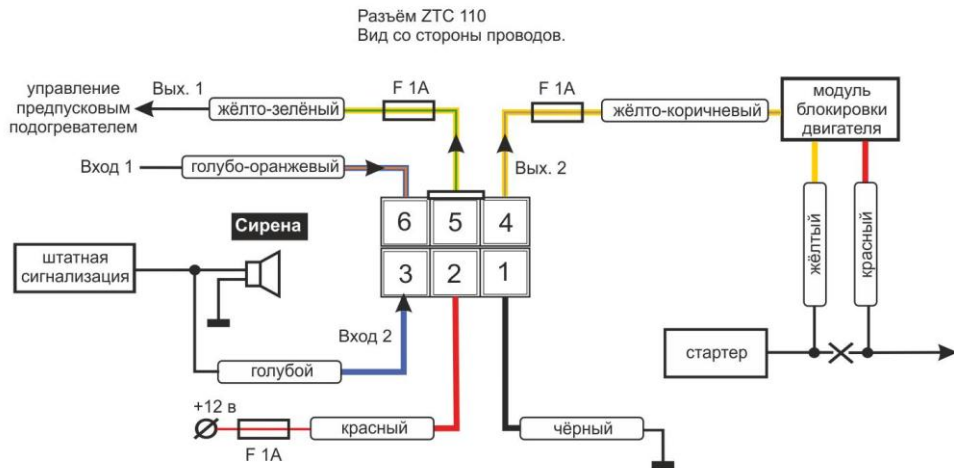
Разъём ZTC 110
Вид со стороны проводов.

управление предпусковым подогревателем
Вых. 1
жёлто-зелёный
F 1A
F 1A
жёлто-коричневый
модуль блокировки двигателя

Вход 1
голубо-оранжевый
Вых. 2

Сирена
6
5
4
штатная сигнализация
3
2
1
жёлтый
красный

Вход 2
стартер
голубой

+12 в
красный
чёрный
F 1A